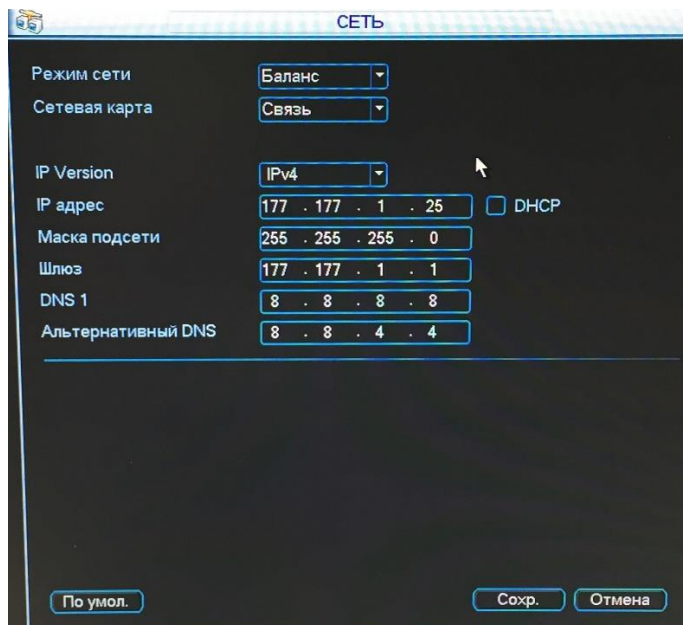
СЕТЬ

Режим сети Баланс
Сетевая карта Связь

IP Version IPv4
IP адрес 177 . 177 . 1 . 25 DHCP
Маска подсети 255 . 255 . 255 . 0
Шлюз 177 . 177 . 1 . 1
DNS 1 8 . 8 . 8 . 8
Альтернативный DNS 8 . 8 . 4 . 4

По умол.
Сохр. Отмена